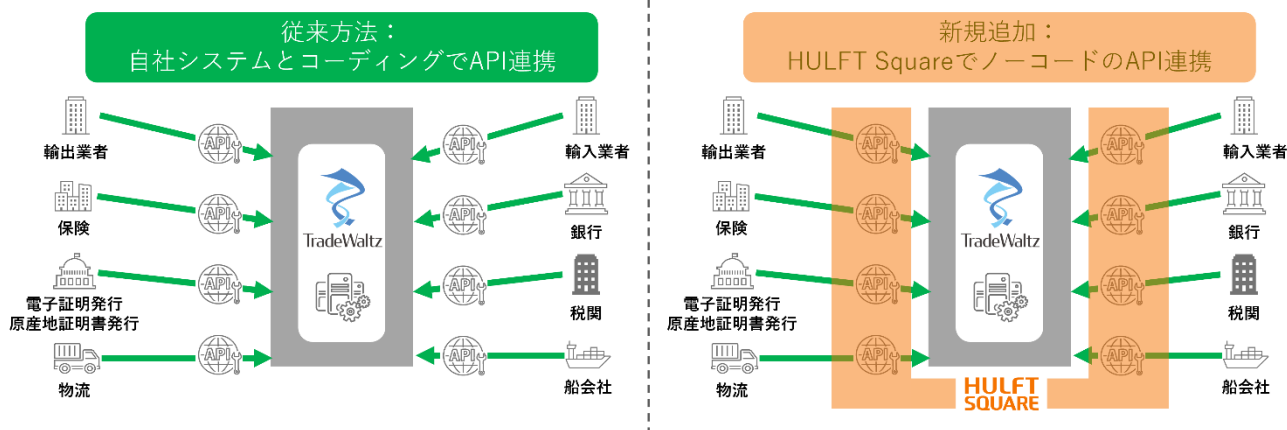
従来方法：
自社システムとコーディングでAPI連携

輸出業者
保険
電子証明発行
原産地証明書発行
物流

API API API API

TradeWaltz

API API API API

輸入業者
銀行
税関
船会社

新規追加：
HULFT SquareでノーコードのAPI連携

輸出業者
保険
電子証明発行
原産地証明書発行
物流

API API API API

TradeWaltz

HULFT SQUARE

API API API API

輸入業者
銀行
税関
船会社